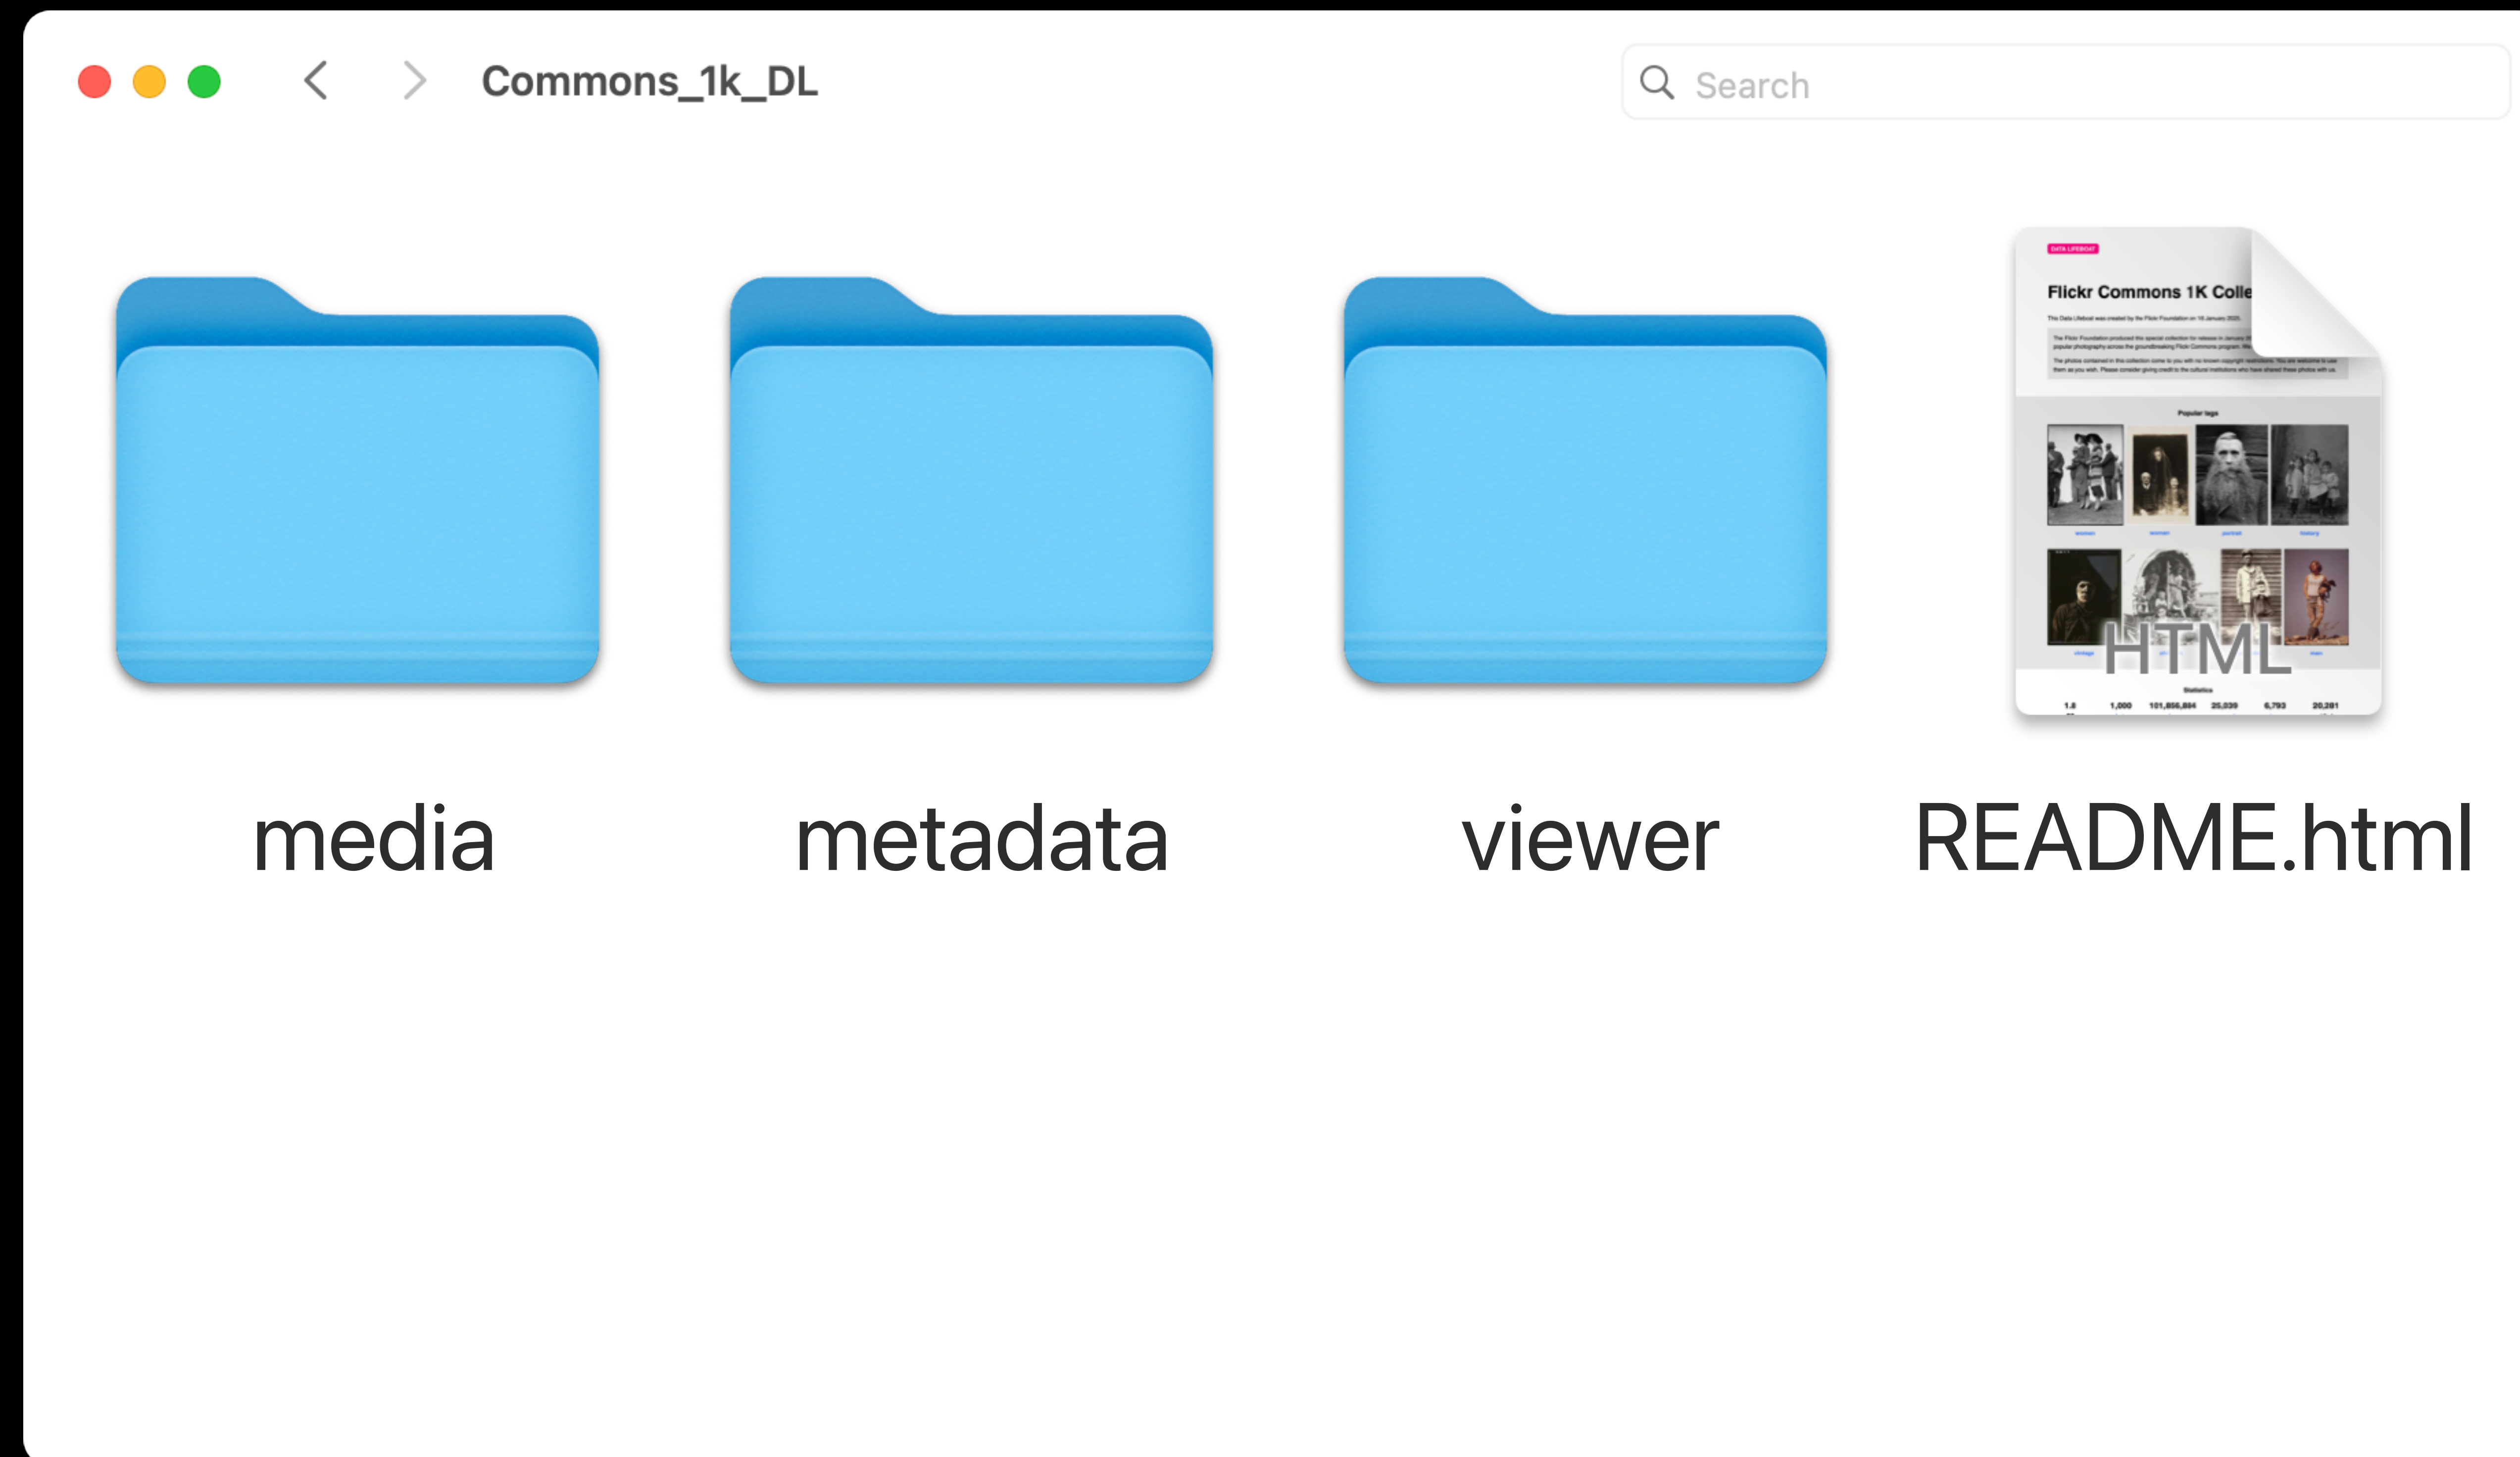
Commons_1k_DL

Search

DATA LIFEBOAT

Flickr Commons 1K Colle

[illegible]

Popular tags

women

women

portrait

history

vintage

man

HTML

Statistics

1.8

1,000

101,856,884

25,039

6,793

20,281

media

metadata

viewer

README.html